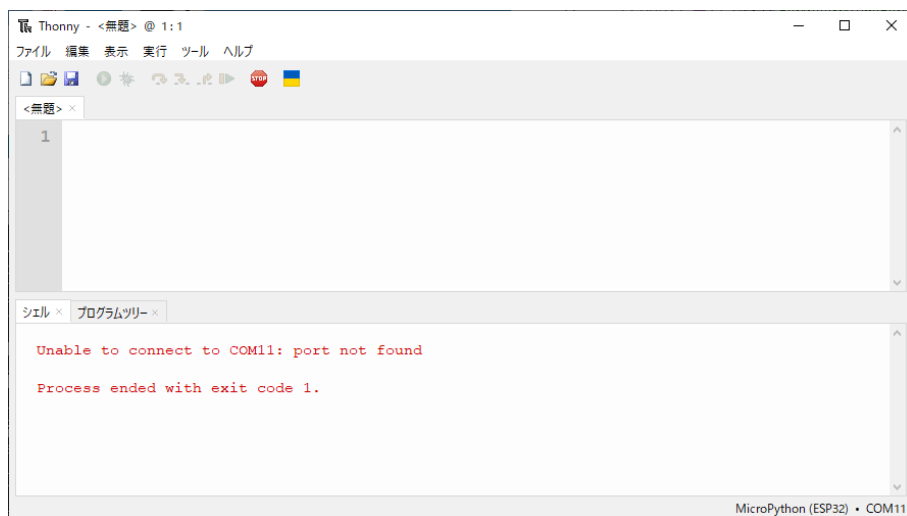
Thonny - <無題> @ 1 : 1

ファイル 編集 表示 実行 ツール ヘルプ

STOP

<無題> ×

1

シェル × プログラムツリー ×

Unable to connect to COM11: port not found

Process ended with exit code 1.

MicroPython (ESP32) • COM11